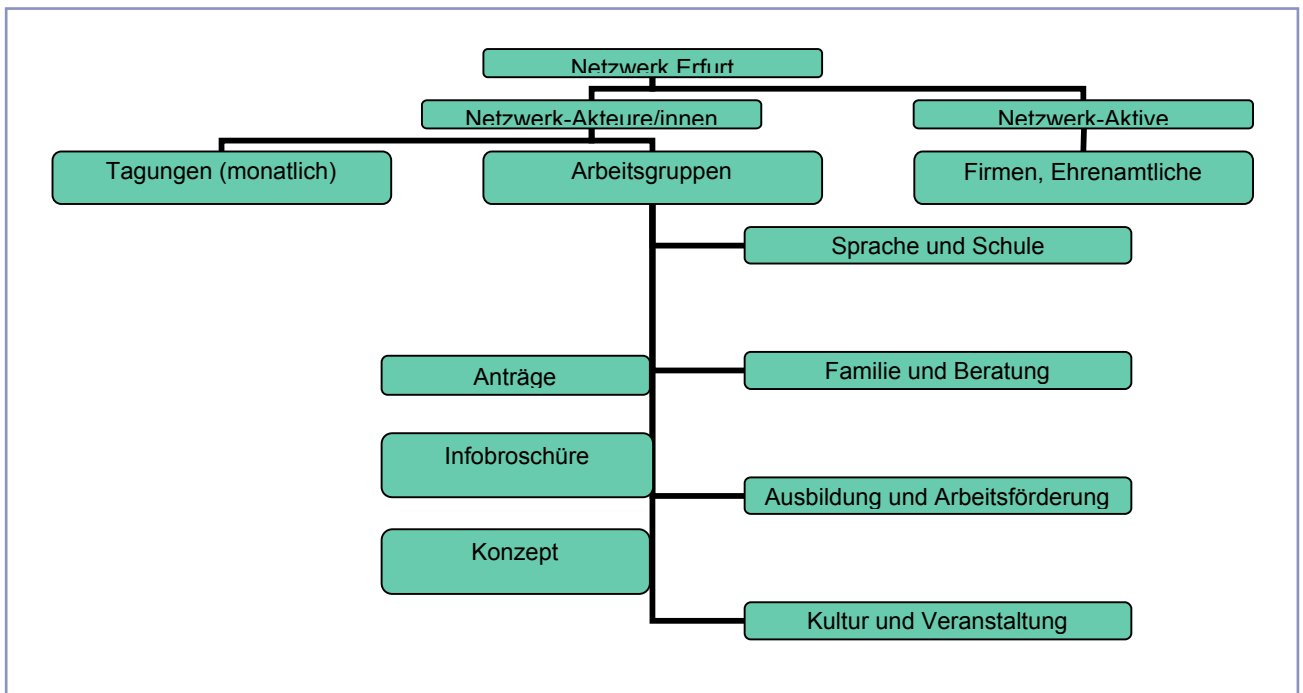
Netzwerk Erfurt

Netzwerk-Akteure/innen

Netzwerk-Aktive

Tagungen (monatlich)

Arbeitsgruppen

Firmen, Ehrenamtliche

Sprache und Schule

Anträge

Familie und Beratung

Infobroschüre

Ausbildung und Arbeitsförderung

Konzept

Kultur und Veranstaltung